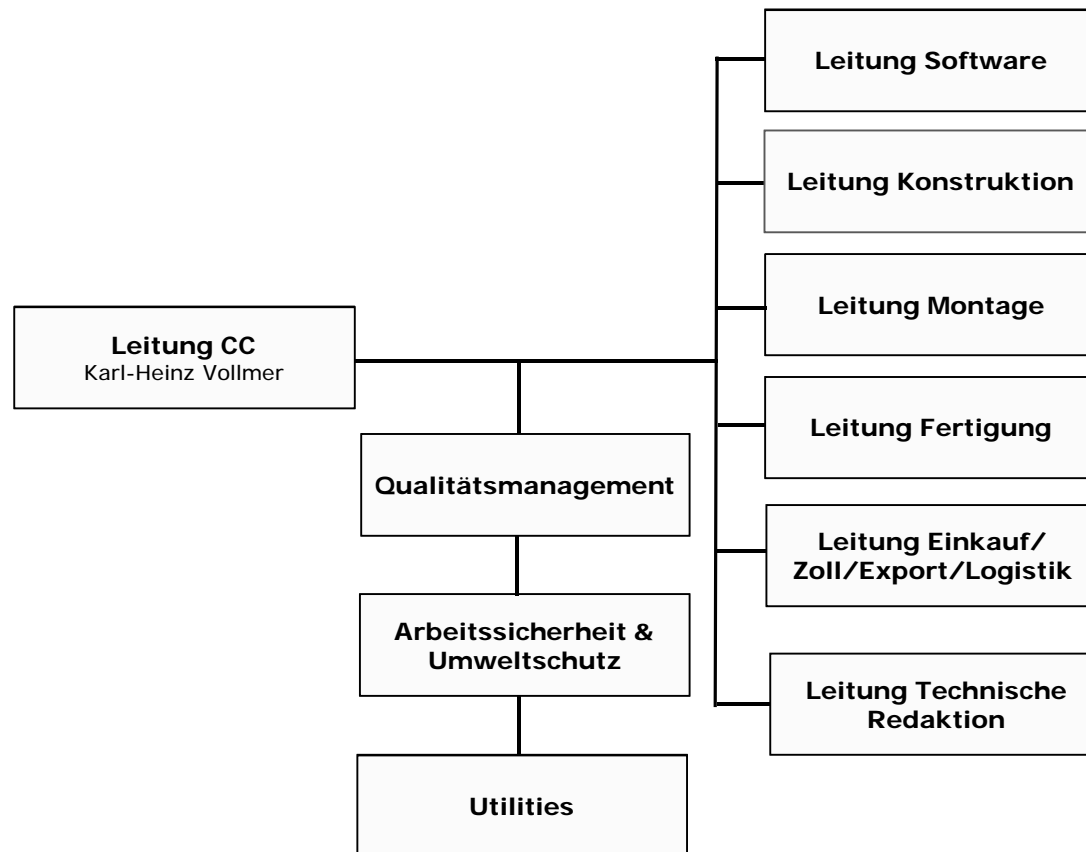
Leitung CC
Karl-Heinz Vollmer

Qualitätsmanagement

Arbeitssicherheit & Umweltschutz

Utilities

Leitung Software

Leitung Konstruktion

Leitung Montage

Leitung Fertigung

Leitung Einkauf/ Zoll/Export/Logistik

Leitung Technische Redaktion